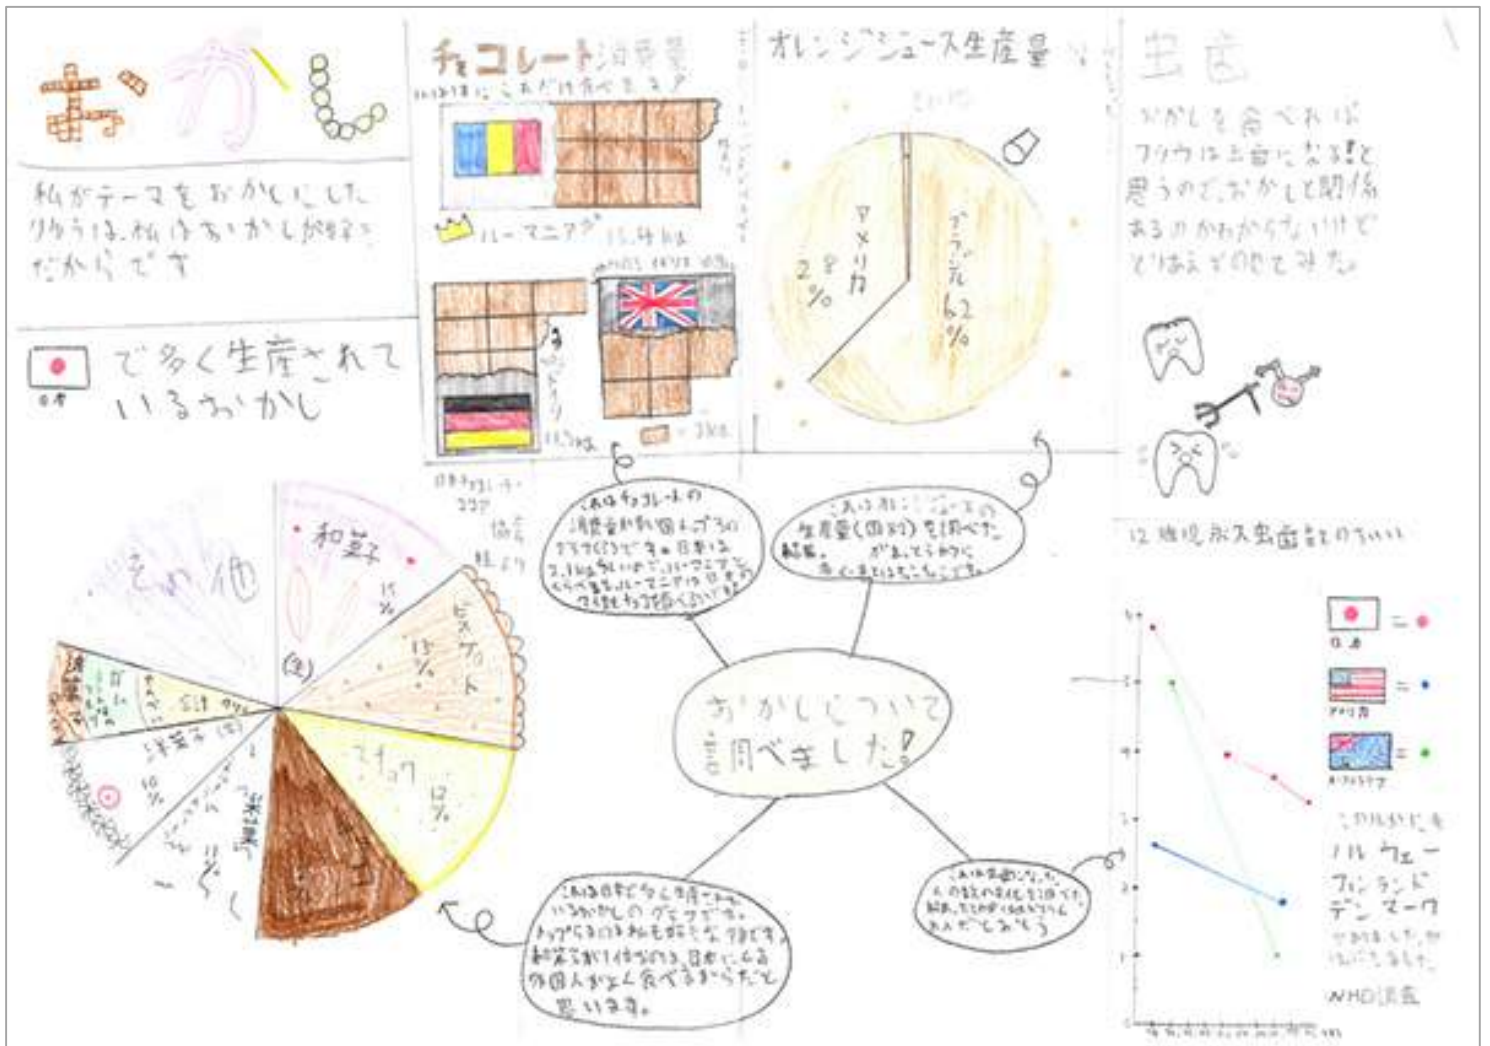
おかし

私がテーマをおかしにしたりゆうは、私はおかしが好きだからです

日本 で多く生産されているおかし

チョコレート消費量
1人あたりにどれだけ食べるか?

ルーマニア 15.5kg

ドイツ 11.5kg

イギリス

= 1kg

オレンジジュース生産量

アメリカ 28%

ブラジル 62%

虫歯

おかしを食べれば
フクウは虫歯になる!と
思うので、おかしと関係
あるのかわからないけど
どれぐらいか調べてみた。

12歳児の永久虫歯数のちがい

日本 =
アメリカ =
オーストラリア =

このほかにも
ノルウェー
フィンランド
デンマーク
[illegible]

WHO調査

その他

和菓子 15%

ビスケット 13%

チョコ 12%

米菓

洋菓子 10%

おかしについて調べました!

これはチョコレートの消費量が多い国トップ3のグラフです。日本は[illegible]

これはオレンジジュースの生産量(国別)を調べた結果。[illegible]

これは日本で多く生産されているおかしのグラフです。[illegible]

これは虫歯の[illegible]